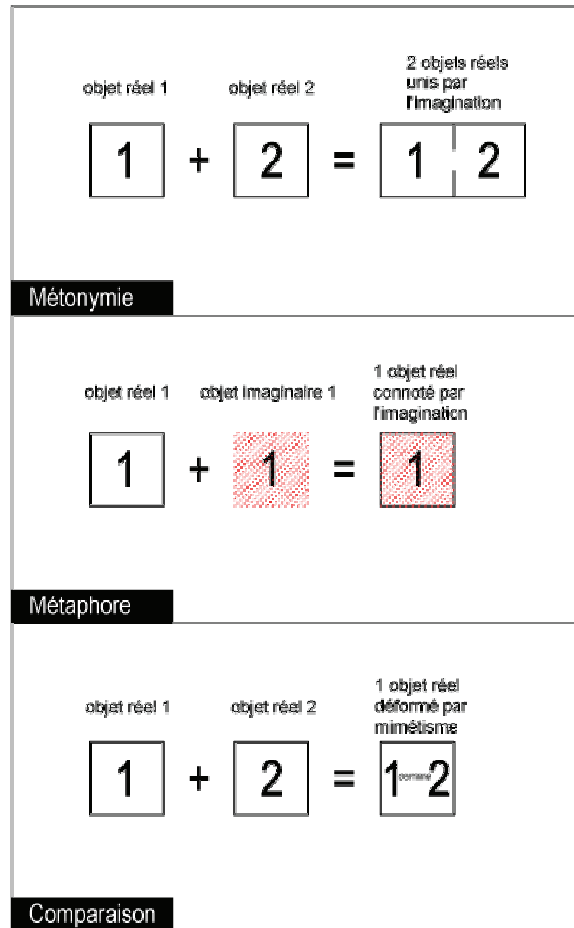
objet réel 1

objet réel 2

2 objets réels unis par l'imagination

1 + 2 = 1 2

Métonymie

objet réel 1

objet imaginaire 1

1 objet réel connoté par l'imagination

1 + 1 = 1

Métaphore

objet réel 1

objet réel 2

1 objet réel déformé par mimétisme

1 + 2 = 1 comme 2

Comparaison